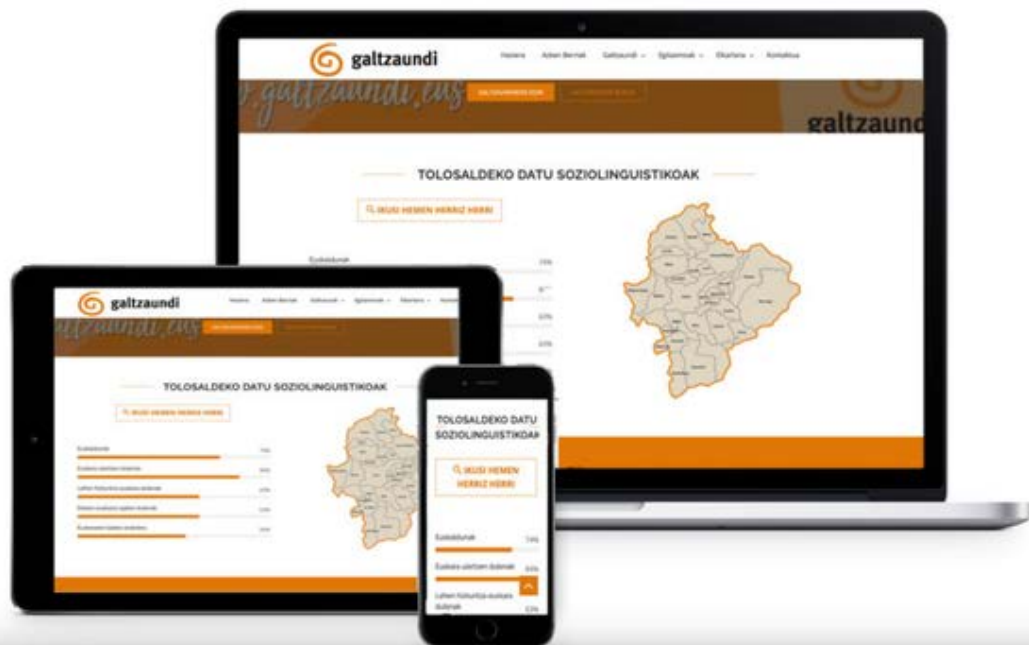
galtzaundi

Hasiera   Azken Berriak   Galtzaundi   Egitasmoak   Elkartera   Kontaktua

galtzaundi.eus

galtzaund

TOLOSALDEKO DATU SOZIOLINGUISTIKOAK

IKUSI HEMEN HERRIZ HERRI

Euskaldunak   74%

galtzaundi

Hasiera   Azken Berriak   Galtzaundi   Egitasmoak   Elkartera

galtzaundi.eus

TOLOSALDEKO DATU SOZIOLINGUISTIKOAK

IKUSI HEMEN HERRIZ HERRI

Euskaldunak

Euskara ulertzen dutenak

Lehen hizkuntza euskara dutenak

Etxean euskaraz egiten dutenak

Euskaraz kalean erabiltzen

TOLOSALDEKO DATU SOZIOLINGUISTIKOAK

IKUSI HEMEN HERRIZ HERRI

Euskaldunak   74%

Euskara ulertzen dutenak   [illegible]

Lehen hizkuntza euskara dutenak   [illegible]